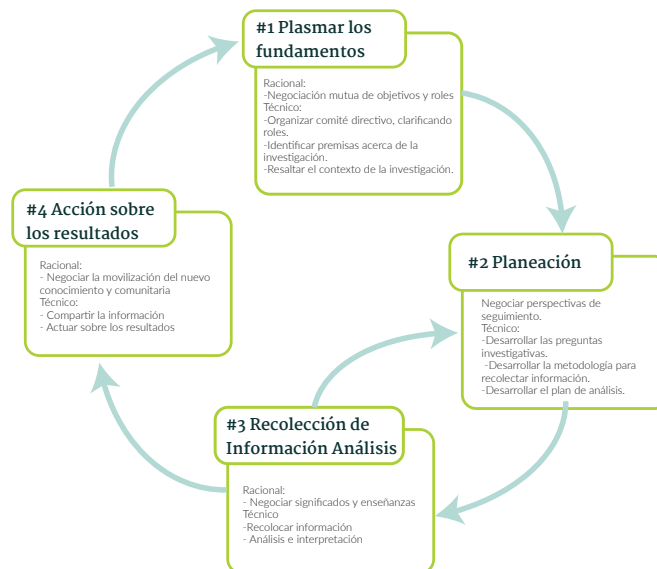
#1 Plasmar los fundamentos

Racional:
-Negociación mutua de objetivos y roles
Técnico:
-Organizar comité directivo, clarificando roles.
-Identificar premisas acerca de la investigación.
-Resaltar el contexto de la investigación.

#2 Planeación

Negociar perspectivas de seguimiento.
Técnico:
-Desarrollar las preguntas investigativas.
-Desarrollar la metodología para recolectar información.
-Desarrollar el plan de análisis.

#3 Recolección de Información Análisis

Racional:
- Negociar significados y enseñanzas
Técnico
-Recolocar información
- Análisis e interpretación

#4 Acción sobre los resultados

Racional:
- Negociar la movilización del nuevo conocimiento y comunitaria
Técnico:
- Compartir la información
- Actuar sobre los resultados